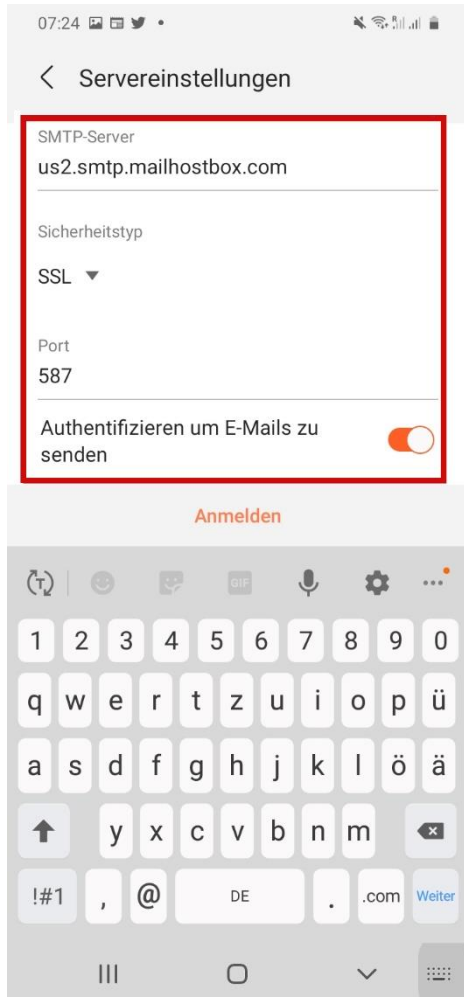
07:24

Servereinstellungen

SMTP-Server
us2.smtp.mailhostbox.com

Sicherheitstyp
SSL

Port
587

Authentifizieren um E-Mails zu senden

Anmelden

GIF

1 2 3 4 5 6 7 8 9 0
q w e r t z u i o p ü
a s d f g h j k l ö ä
y x c v b n m
!#1 , @ DE . .com Weiter